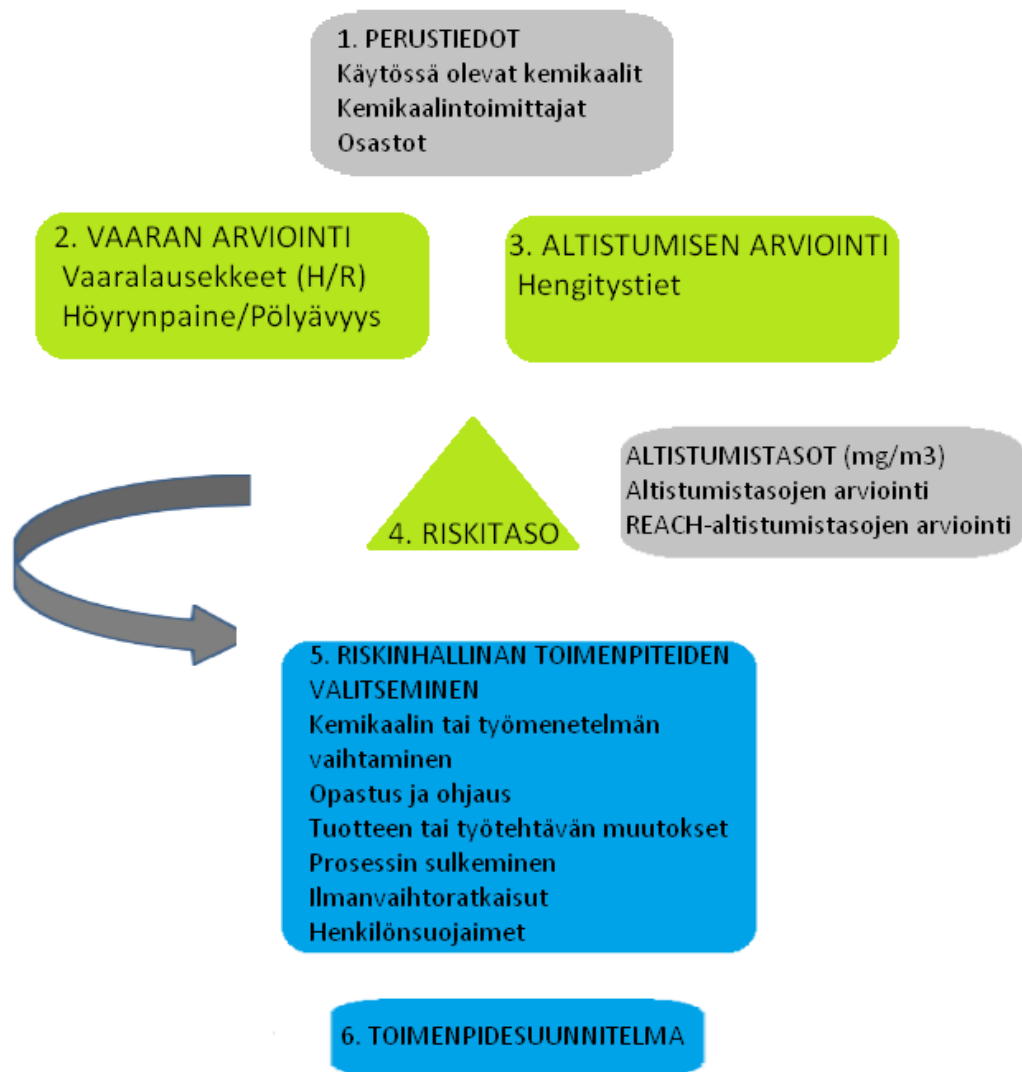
1. PERUSTIEDOT
Käytössä olevat kemikaalit
Kemikaalintoimittajat
Osastot

2. VAARAN ARVIOINTI
Vaaralausekkeet (H/R)
Höyrynpaine/Pölyävyys

3. ALTISTUMISEN ARVIOINTI
Hengitystiet

4. RISKITASO

ALTISTUMISTASOT (mg/m3)
Altistumistasojen arviointi
REACH-altistumistasojen arviointi

5. RISKINHALLINAN TOIMENPITEIDEN VALITSEMINEN
Kemikaalin tai työmenetelmän vaihtaminen
Opastus ja ohjaus
Tuotteen tai työtehtävän muutokset
Prosessin sulkeminen
Ilmanvaihtoratkaisut
Henkilönsuojaimet

6. TOIMENPIDESUUNNITELMA